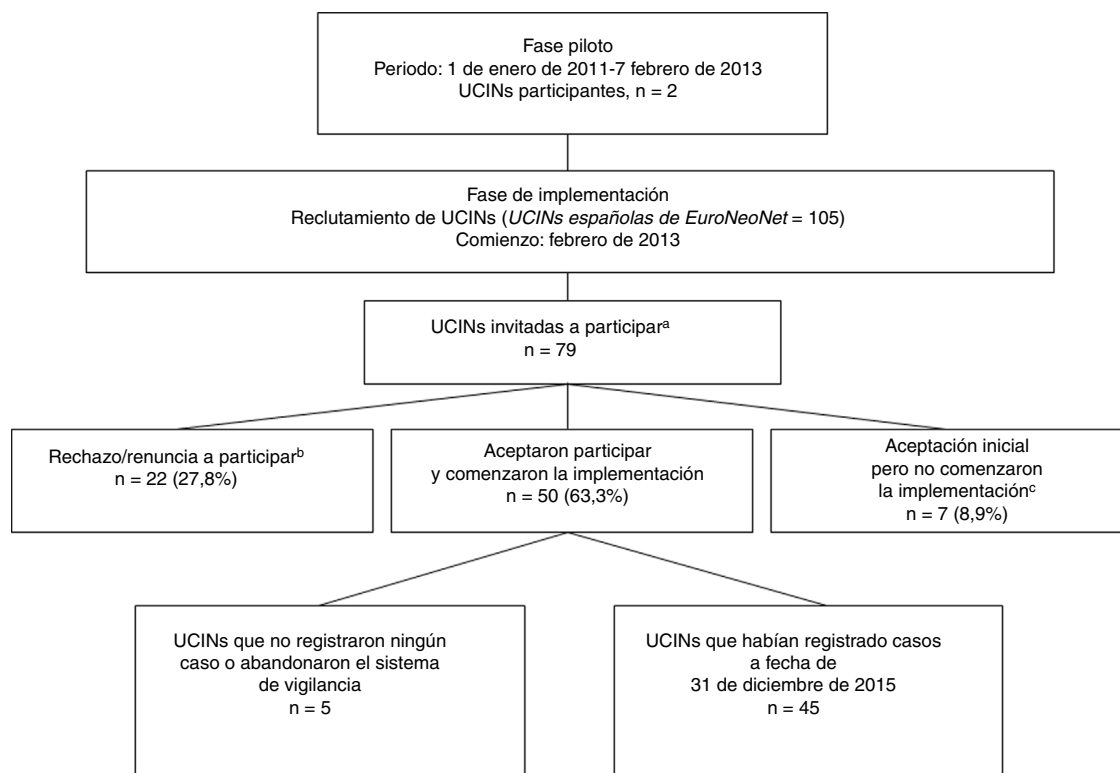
Fase piloto
Periodo: 1 de enero de 2011-7 febrero de 2013
UCINs participantes, n = 2

Fase de implementación
Reclutamiento de UCINs (*UCINs españolas de EuroNeoNet* = 105)
Comienzo: febrero de 2013

UCINs invitadas a participar$^{a}$
n = 79

Rechazo/renuncia a participar$^{b}$
n = 22 (27,8%)

Aceptaron participar y comenzaron la implementación
n = 50 (63,3%)

Aceptación inicial pero no comenzaron la implementación$^{c}$
n = 7 (8,9%)

UCINs que no registraron ningún caso o abandonaron el sistema de vigilancia
n = 5

UCINs que habían registrado casos a fecha de 31 de diciembre de 2015
n = 45